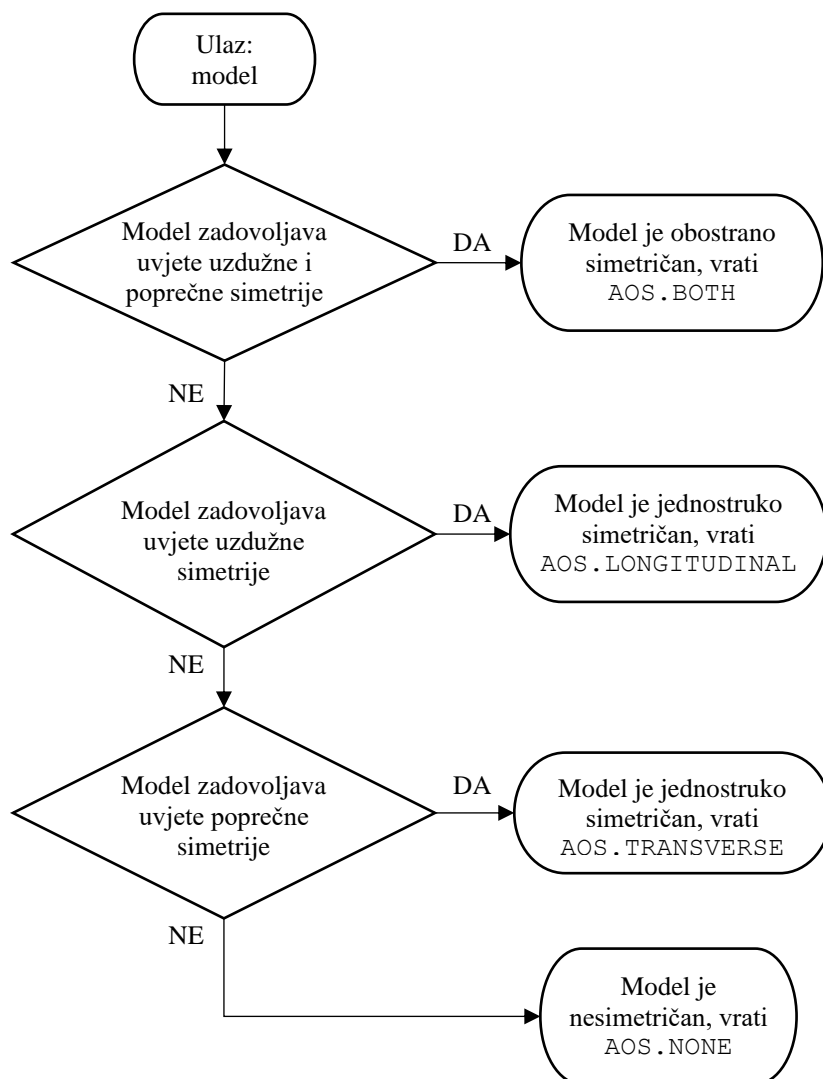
Ulaz:
model

Model zadovoljava uvjete uzdužne i poprečne simetrije

DA

Model je obostrano simetričan, vrati AOS.BOTH

NE

Model zadovoljava uvjete uzdužne simetrije

DA

Model je jednostruko simetričan, vrati AOS.LONGITUDINAL

NE

Model zadovoljava uvjete poprečne simetrije

DA

Model je jednostruko simetričan, vrati AOS.TRANSVERSE

NE

Model je nesimetričan, vrati AOS.NONE